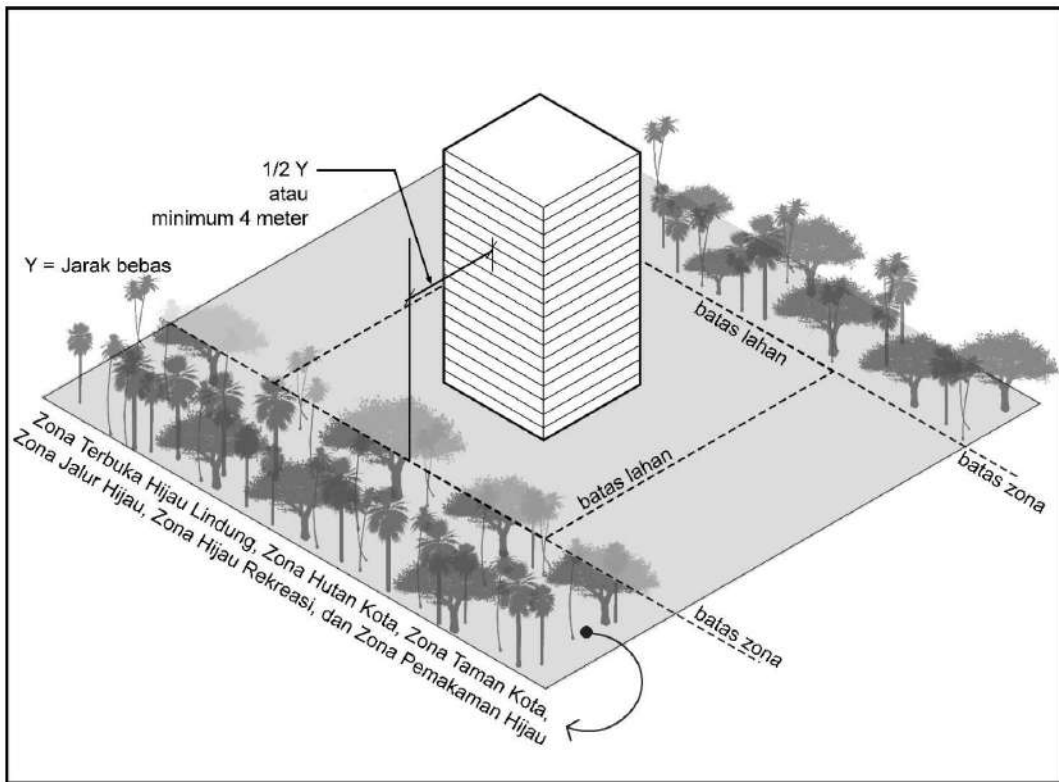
1/2 Y
atau
minimum 4 meter

Y = Jarak bebas

batas lahan

batas lahan

batas zona

batas zona

Zona Terbuka Hijau Lindung, Zona Hutan Kota, Zona Taman Kota,
Zona Jalur Hijau, Zona Hijau Rekreasi, dan Zona Pemakaman Hijau